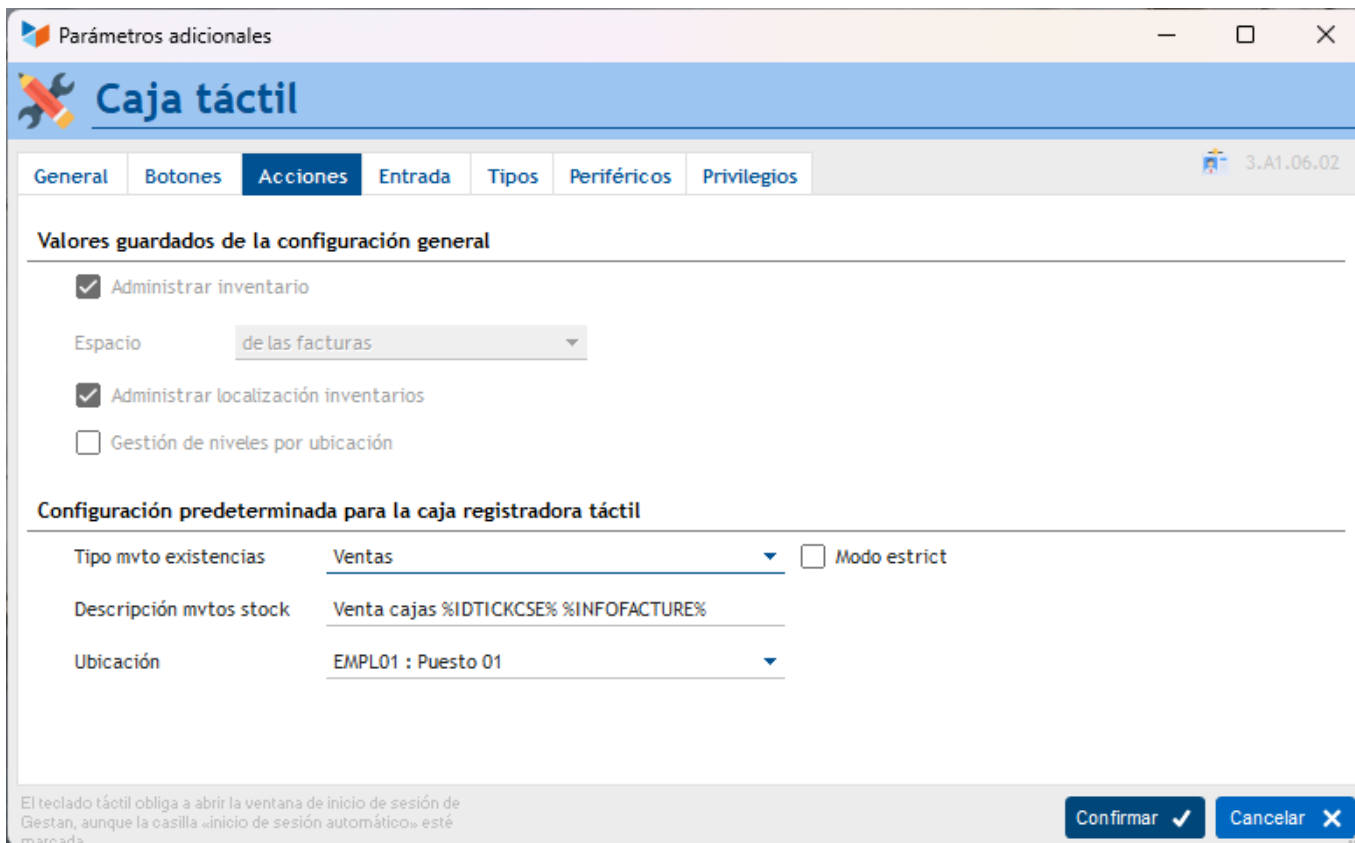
Parámetros adicionales

Caja táctil

General | Botones | Acciones | Entrada | Tipos | Periféricos | Privilegios

3.A1.06.02

Valores guardados de la configuración general

Administrar inventario

Espacio | de las facturas

Administrar localización inventarios

Gestión de niveles por ubicación

Configuración predeterminada para la caja registradora táctil

Tipo mvto existencias | Ventas | Modo estrict

Descripción mvtos stock | Venta cajas %IDTICKCSE% %INFOFACTURE%

Ubicación | EMPL01 : Puesto 01

El teclado táctil obliga a abrir la ventana de inicio de sesión de Gestan, aunque la casilla «inicio de sesión automático» esté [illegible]

Confirmar

Cancelar